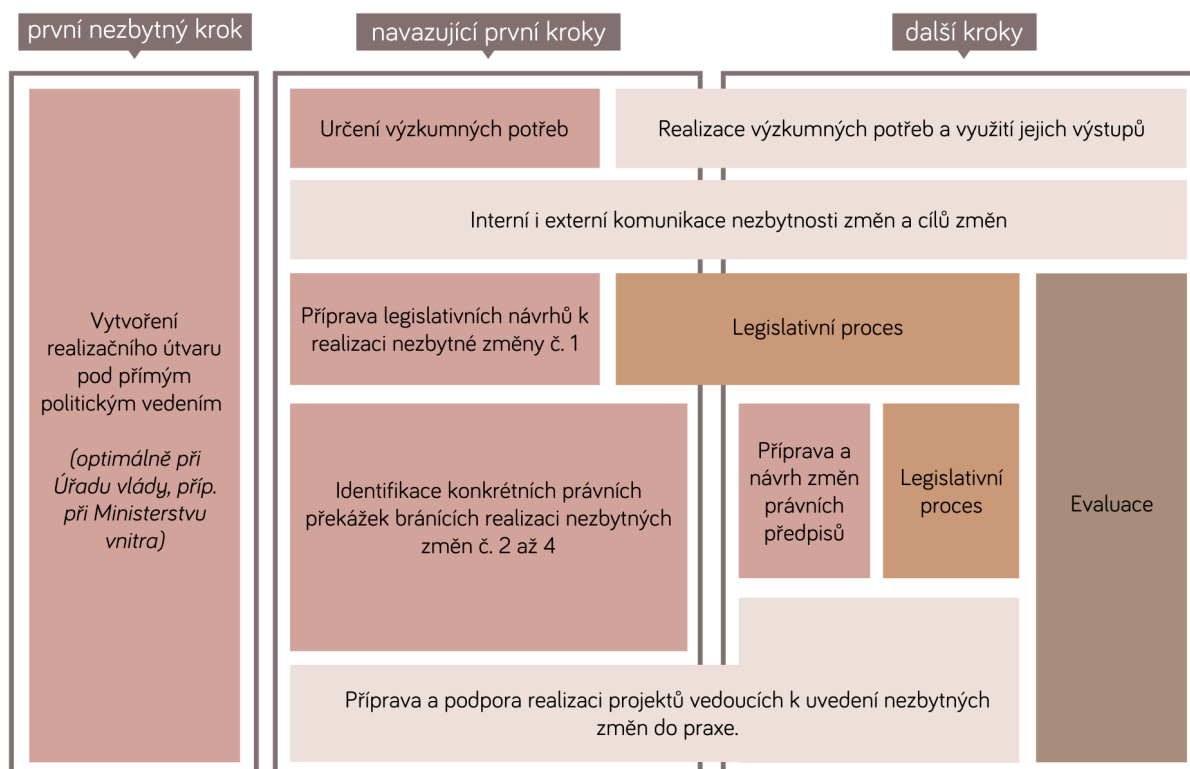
první nezbytný krok

navazující první kroky

další kroky

Vytvoření realizačního útvaru pod přímým politickým vedením

(optimálně při Úřadu vlády, příp. při Ministerstvu vnitra)

Určení výzkumných potřeb

Realizace výzkumných potřeb a využití jejich výstupů

Interní i externí komunikace nezbytnosti změn a cílů změn

Příprava legislativních návrhů k realizaci nezbytné změny č. 1

Legislativní proces

Identifikace konkrétních právních překážek bránících realizaci nezbytných změn č. 2 až 4

Příprava a návrh změn právních předpisů

Legislativní proces

Evaluace

Příprava a podpora realizaci projektů vedoucích k uvedení nezbytných změn do praxe.